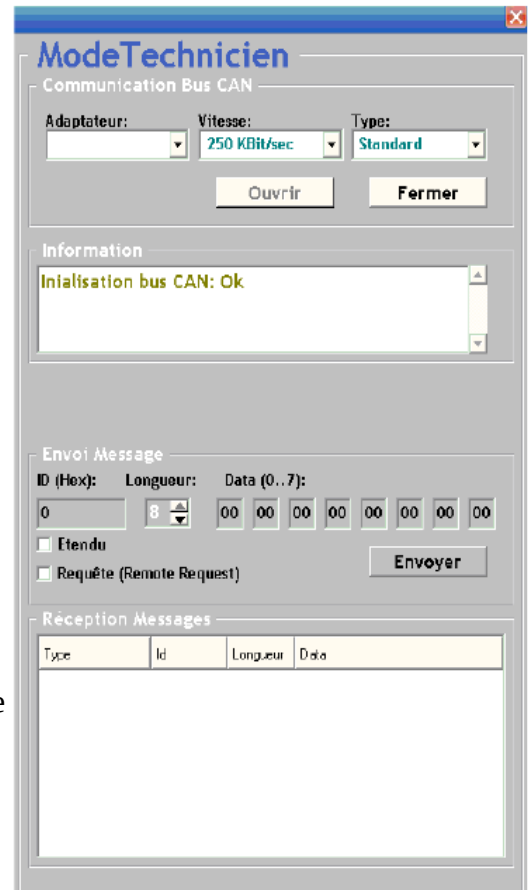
ModeTechnicien

Communication Bus CAN

Adaptateur:

Vitesse:
250 KBit/sec

Type:
Standard

Ouvrir

Fermer

Information

Inialisation bus CAN: Ok

Envoi Message

ID (Hex):
0

Longueur:
8

Data (0..7):
00 00 00 00 00 00 00 00

Etendu

Requête (Remote Request)

Envoyer

Réception Messages

| Type | Id | Longueur | Data |
|---|---|---|---|

e